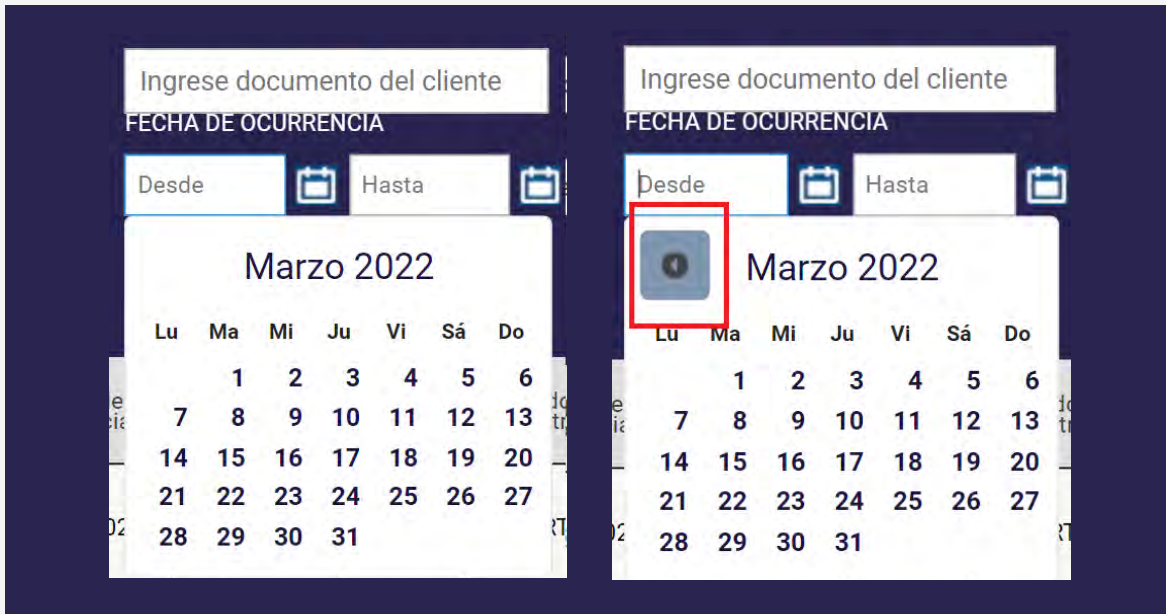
Ingrese documento del cliente

FECHA DE OCURRENCIA

Desde | Hasta

Marzo 2022

| Lu | Ma | Mi | Ju | Vi | Sá | Do |
|---|---|---|---|---|---|---|
| | 1 | 2 | 3 | 4 | 5 | 6 |
| 7 | 8 | 9 | 10 | 11 | 12 | 13 |
| 14 | 15 | 16 | 17 | 18 | 19 | 20 |
| 21 | 22 | 23 | 24 | 25 | 26 | 27 |
| 28 | 29 | 30 | 31 | | | |

Ingrese documento del cliente

FECHA DE OCURRENCIA

Desde | Hasta

Marzo 2022

| Lu | Ma | Mi | Ju | Vi | Sá | Do |
|---|---|---|---|---|---|---|
| | 1 | 2 | 3 | 4 | 5 | 6 |
| 7 | 8 | 9 | 10 | 11 | 12 | 13 |
| 14 | 15 | 16 | 17 | 18 | 19 | 20 |
| 21 | 22 | 23 | 24 | 25 | 26 | 27 |
| 28 | 29 | 30 | 31 | | | |